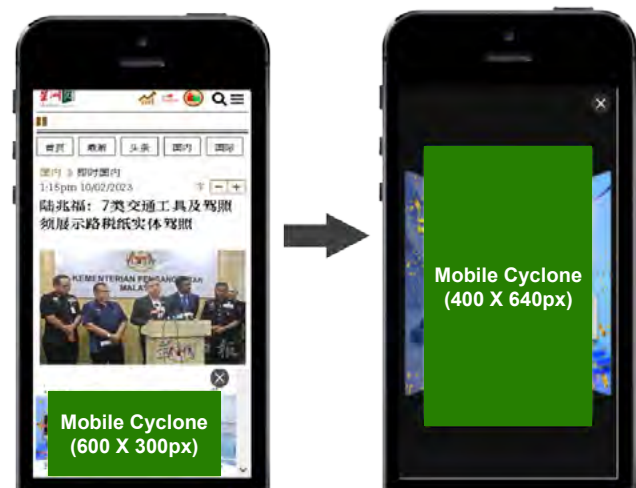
首頁 | 最新 | 头条 | 国内 | 国际

国内 > 即时国内

1:15pm 10/02/2023

陆兆福：7类交通工具及驾照须展示路税纸实体驾照

KEMENTERIAN PENGANGKUTAN MALAYSIA

Mobile Cyclone (600 X 300px)

Mobile Cyclone (400 X 640px)